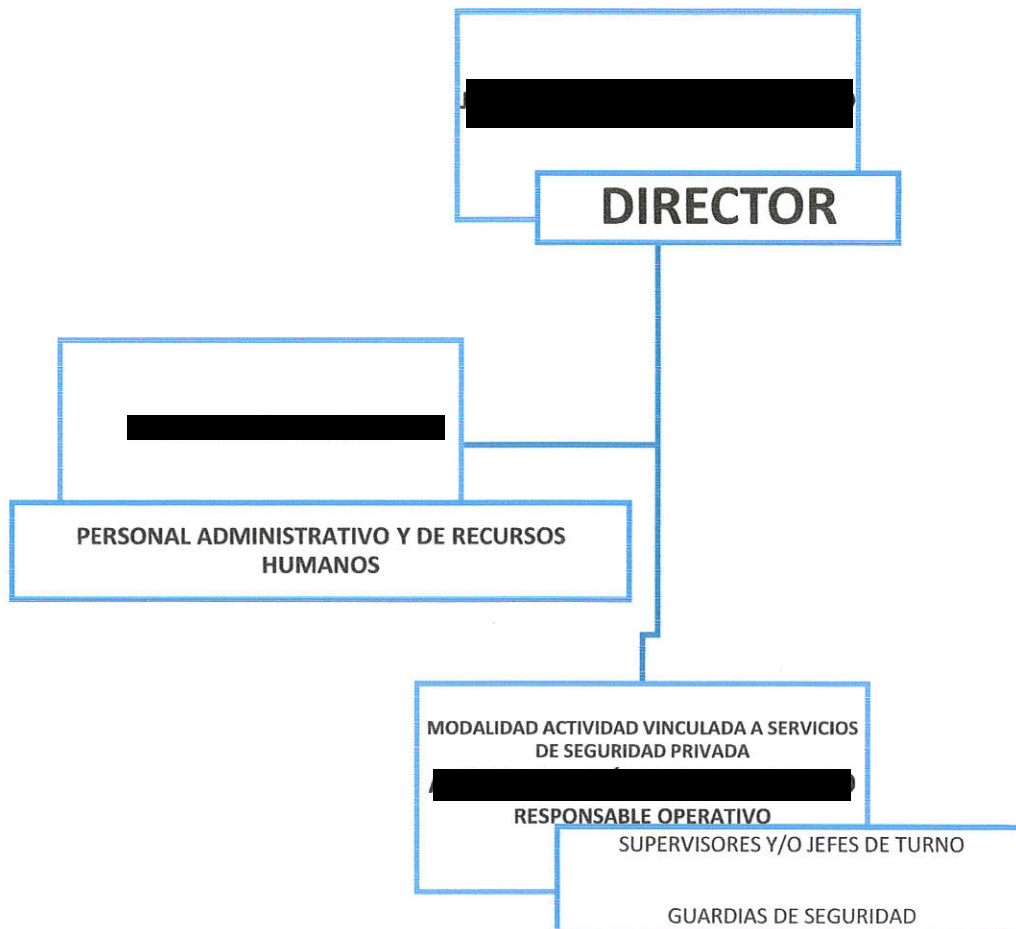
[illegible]

DIRECTOR

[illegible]

PERSONAL ADMINISTRATIVO Y DE RECURSOS HUMANOS

MODALIDAD ACTIVIDAD VINCULADA A SERVICIOS DE SEGURIDAD PRIVADA

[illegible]

RESPONSABLE OPERATIVO

SUPERVISORES Y/O JEFES DE TURNO

GUARDIAS DE SEGURIDAD